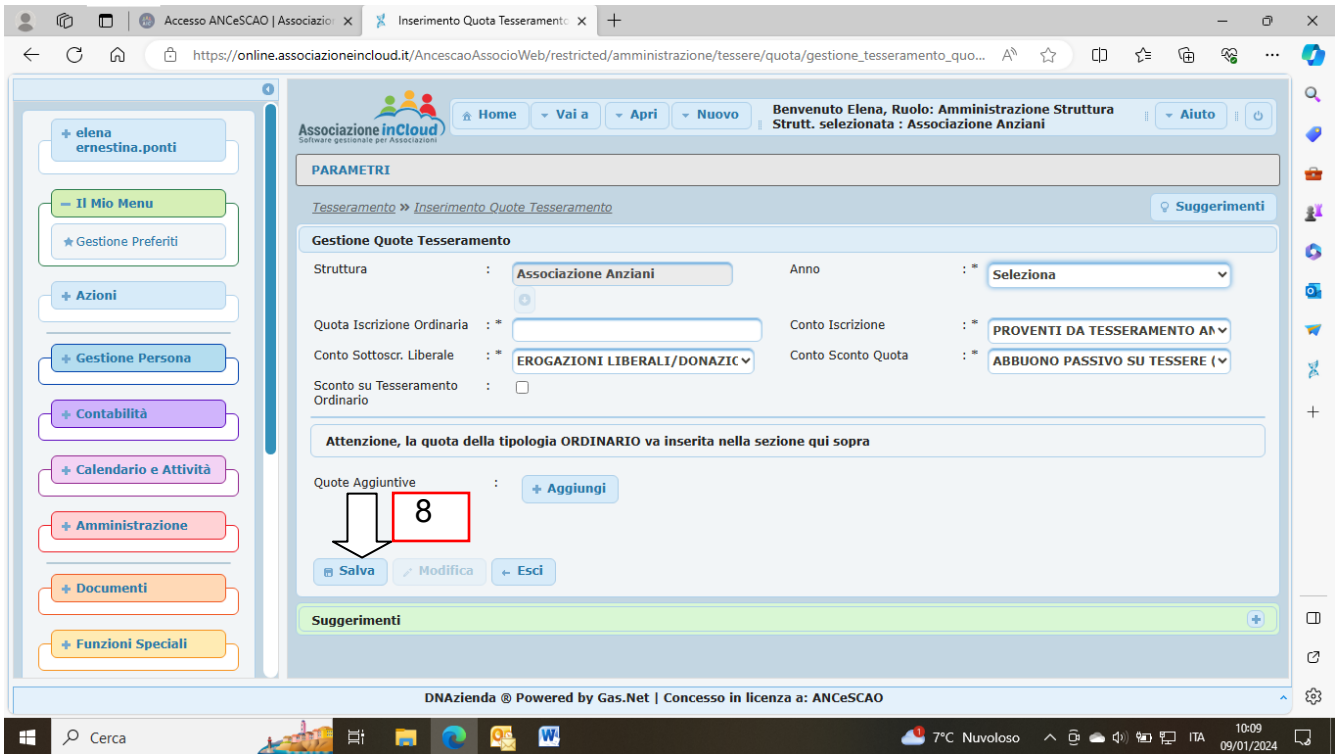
Accesso ANCeSCAO | Associazion ×
Inserimento Quota Tesseramento ×
+

https://online.associazioneincloud.it/AncescaoAssocioWeb/restricted/amministrazione/tessere/quota/gestione_tesseramento_quo...

+ elena ernestina.ponti

− Il Mio Menu
★ Gestione Preferiti

+ Azioni

+ Gestione Persona

+ Contabilità

+ Calendario e Attività

+ Amministrazione

+ Documenti

+ Funzioni Speciali

Associazione inCloud
Software gestionale per Associazioni

Home | Vai a | Apri | Nuovo
Benvenuto Elena, Ruolo: Amministrazione Struttura
Strutt. selezionata : Associazione Anziani
Aiuto

PARAMETRI

Tesseramento » Inserimento Quote Tesseramento
Suggerimenti

Gestione Quote Tesseramento

Struttura : Associazione Anziani
Anno : * Seleziona

Quota Iscrizione Ordinaria : *
Conto Iscrizione : * PROVENTI DA TESSERAMENTO AN

Conto Sottoscr. Liberale : * EROGAZIONI LIBERALI/DONAZIO
Conto Sconto Quota : * ABBUONO PASSIVO SU TESSERE (

Sconto su Tesseramento Ordinario :

Attenzione, la quota della tipologia ORDINARIO va inserita nella sezione qui sopra

Quote Aggiuntive : + Aggiungi

8

Salva | Modifica | Esci

Suggerimenti

DNAzienda ® Powered by Gas.Net | Concesso in licenza a: ANCeSCAO

Cerca
7°C Nuvoloso
ITA
10:09
09/01/2024